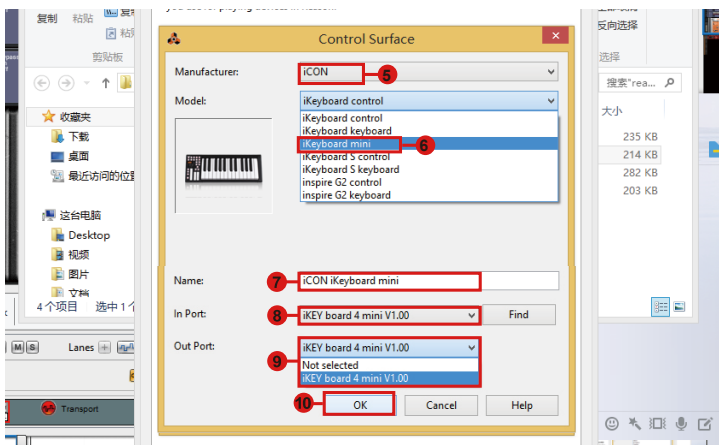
复制 粘贴

剪贴板

收藏夹
下载
桌面
最近访问的位置

这台电脑
Desktop
视频
图片
文档

4个项目 选中1个

M S Lanes

Transport

反向选择
选择
搜索"rea...
大小
235 KB
214 KB
282 KB
203 KB

Control Surface

Manufacturer: iCON 5

Model: iKeyboard control

iKeyboard control
iKeyboard keyboard
iKeyboard mini 6
iKeyboard S control
iKeyboard S keyboard
inspire G2 control
inspire G2 keyboard

Name: 7 iCON iKeyboard mini

In Port: 8 iKEY board 4 mini V1.00 Find

Out Port: 9 iKEY board 4 mini V1.00
Not selected
iKEY board 4 mini V1.00

10 OK Cancel Help